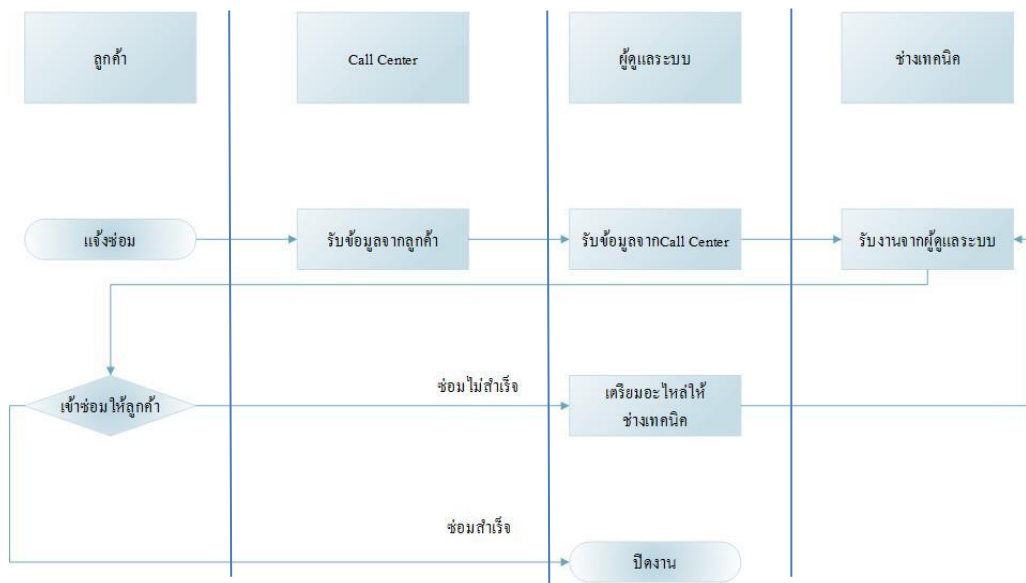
ลูกค้า

Call Center

ผู้ดูแลระบบ

ช่างเทคนิค

แจ้งซ่อม

รับข้อมูลจากลูกค้า

รับข้อมูลจากCall Center

รับงานจากผู้ดูแลระบบ

เข้าซ่อมให้ลูกค้า

ซ่อมไม่สำเร็จ

เตรียมอะไหล่ให้ช่างเทคนิค

ซ่อมสำเร็จ

ปิดงาน